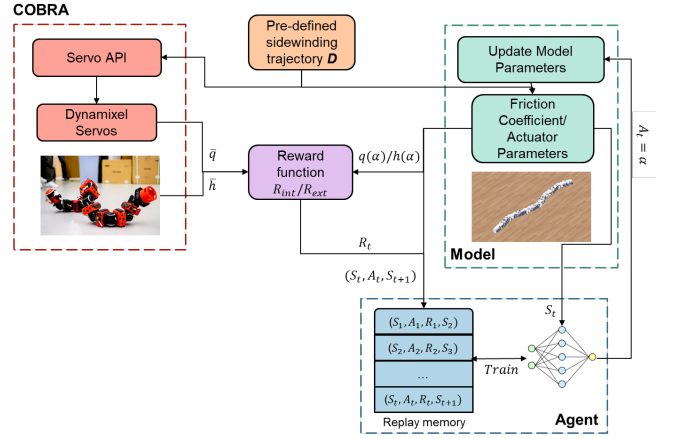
COBRA

Servo API

Dynamixel Servos

Pre-defined sidewinding trajectory $\boldsymbol{D}$

Update Model Parameters

Friction Coefficient/ Actuator Parameters

$A_t = \alpha$

$\bar{q}$

$\bar{h}$

Reward function $R_{int}/R_{ext}$

$q(\alpha)/h(\alpha)$

$R_t$

$(S_t, A_t, S_{t+1})$

Model

$S_t$

$(S_1, A_1, R_1, S_2)$

$(S_2, A_2, R_2, S_3)$

...

$(S_t, A_t, R_t, S_{t+1})$

Replay memory

$Train$

Agent